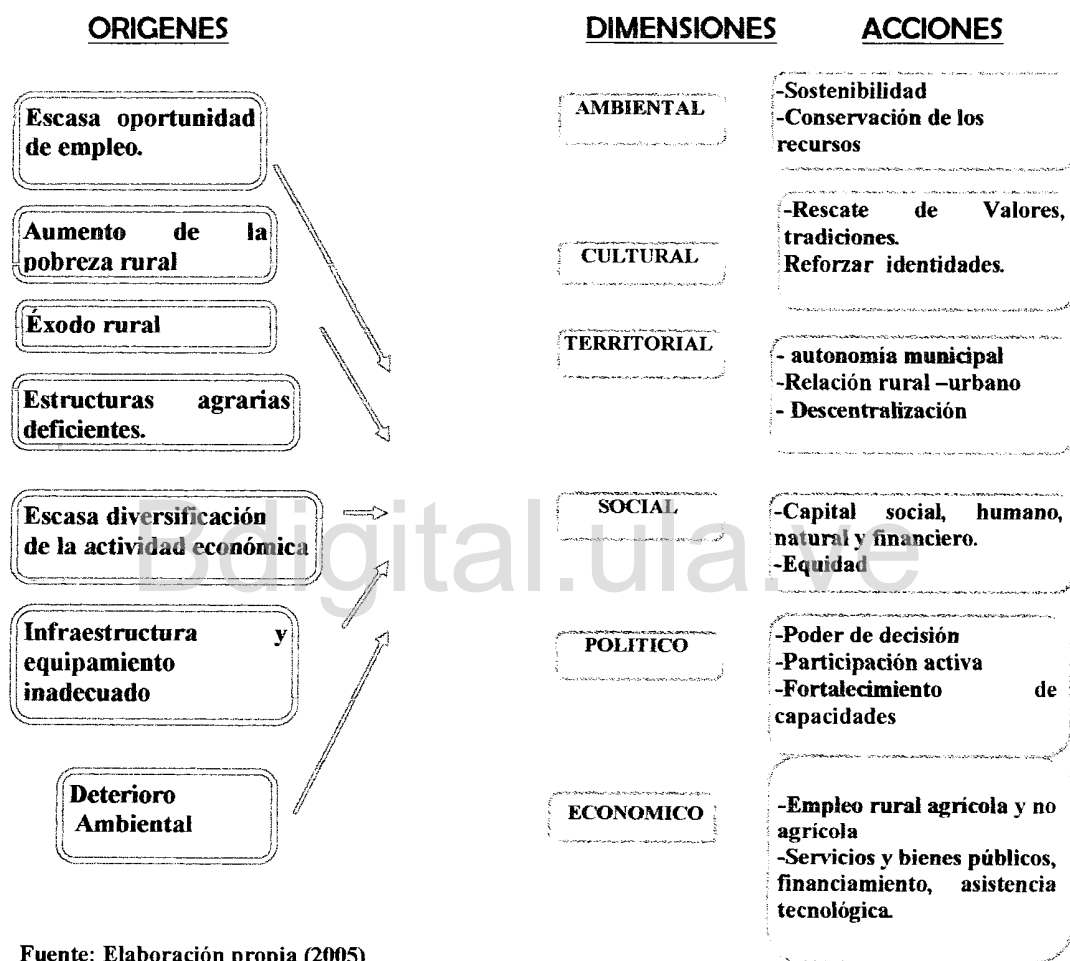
ORIGENES

DIMENSIONES

ACCIONES

Escasa oportunidad de empleo.

Aumento de la pobreza rural

Éxodo rural

Estructuras agrarias deficientes.

Escasa diversificación de la actividad económica

Infraestructura y equipamiento inadecuado

Deterioro Ambiental

AMBIENTAL

-Sostenibilidad
-Conservación de los recursos

CULTURAL

-Rescate de Valores, tradiciones.
Reforzar identidades.

TERRITORIAL

- autonomia municipal
-Relación rural –urbano
- Descentralización

SOCIAL

-Capital social, humano, natural y financiero.
-Equidad

POLITICO

-Poder de decisión
-Participación activa
-Fortalecimiento de capacidades

ECONOMICO

-Empleo rural agrícola y no agrícola
-Servicios y bienes públicos, financiamiento, asistencia tecnológica.

Bdigital.ula.ve

Fuente: Elaboración propia (2005)